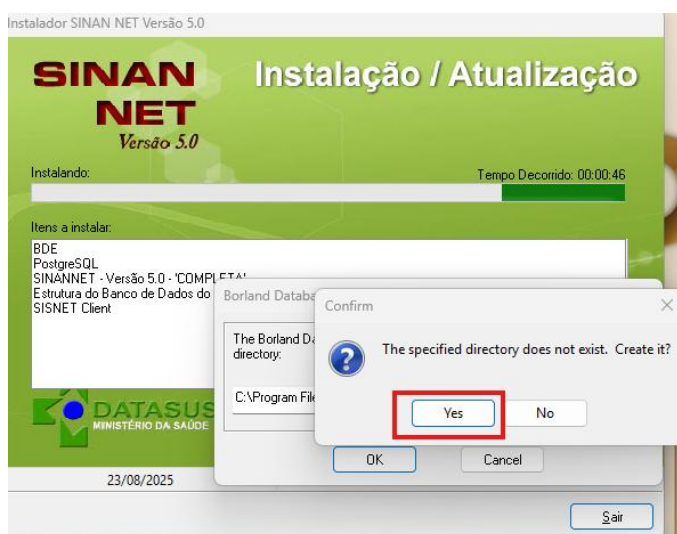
Instalador SINAN NET Versão 5.0

SINAN NET Versão 5.0

Instalação / Atualização

Instalando:

Tempo Decorrido: 00:00:46

Itens a instalar:

BDE
PostgreSQL
SINANNET - Versão 5.0 - 'COMPLETA'
Estrutura do Banco de Dados do
SISNET Client

DATASUS
MINISTÉRIO DA SAÚDE

23/08/2025

Borland Databa

The Borland Da
directory:

C:\Program Fil

OK

Cancel

Confirm

The specified directory does not exist. Create it?

Yes

No

Sair